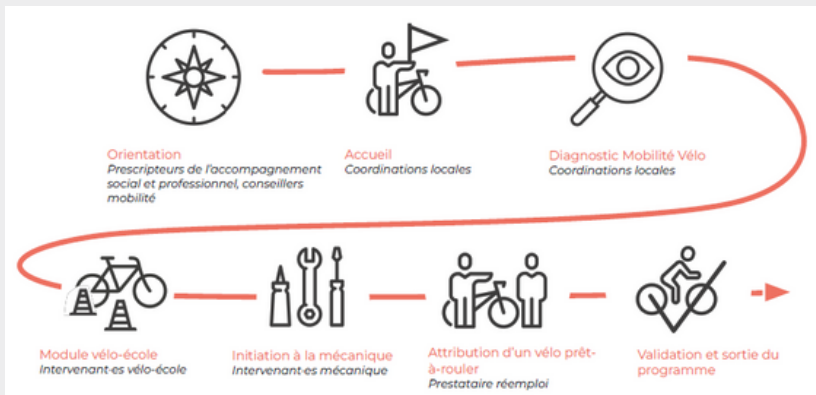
Orientation
Prescripteurs de l'accompagnement social et professionnel, conseillers mobilité

Accueil
Coordinations locales

Diagnostic Mobilité Vélo
Coordinations locales

Module vélo-école
Intervenant-es vélo-école

Initiation à la mécanique
Intervenant-es mécanique

Attribution d'un vélo prêt-à-rouler
Prestataire réemploi

Validation et sortie du programme